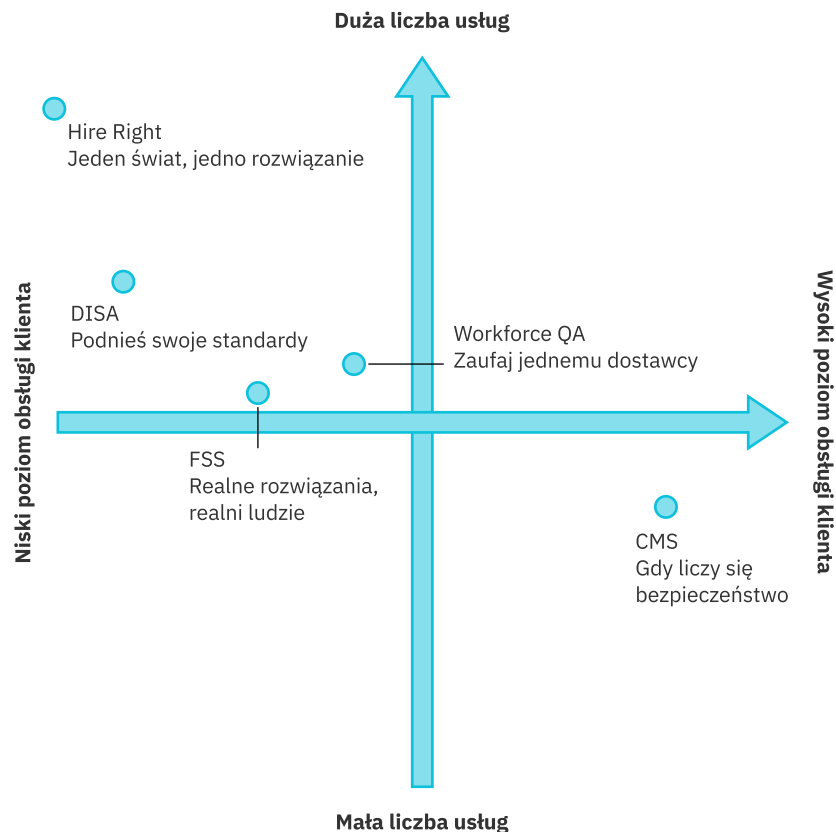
Duża liczba usług

Hire Right
Jeden świat, jedno rozwiązanie

DISA
Podnieś swoje standardy

Niski poziom obsługi klienta

Workforce QA
Zaufaj jednemu dostawcy

Wysoki poziom obsługi klienta

FSS
Realne rozwiązania, realni ludzie

CMS
Gdy liczy się bezpieczeństwo

Mała liczba usług